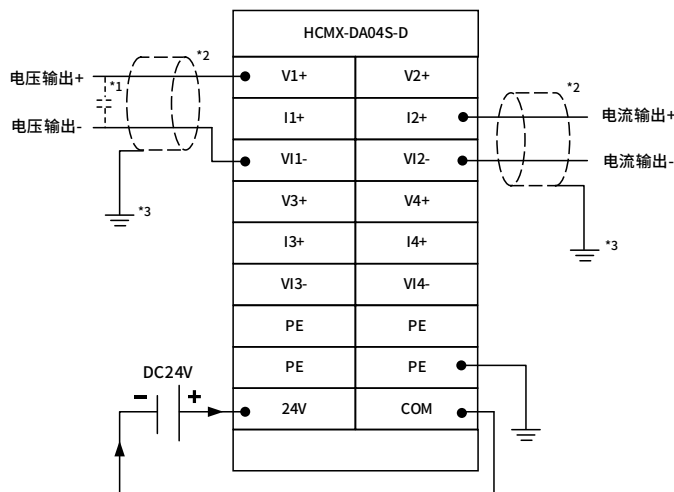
HCMX-DA04S-D

电压输出+
*1
电压输出-
*2
*3

| V1+ | V2+ |
|---|---|
| I1+ | I2+ |
| VI1- | VI2- |
| V3+ | V4+ |
| I3+ | I4+ |
| VI3- | VI4- |
| PE | PE |
| PE | PE |
| 24V | COM |

*2
电流输出+
电流输出-
*3

DC24V
−
+